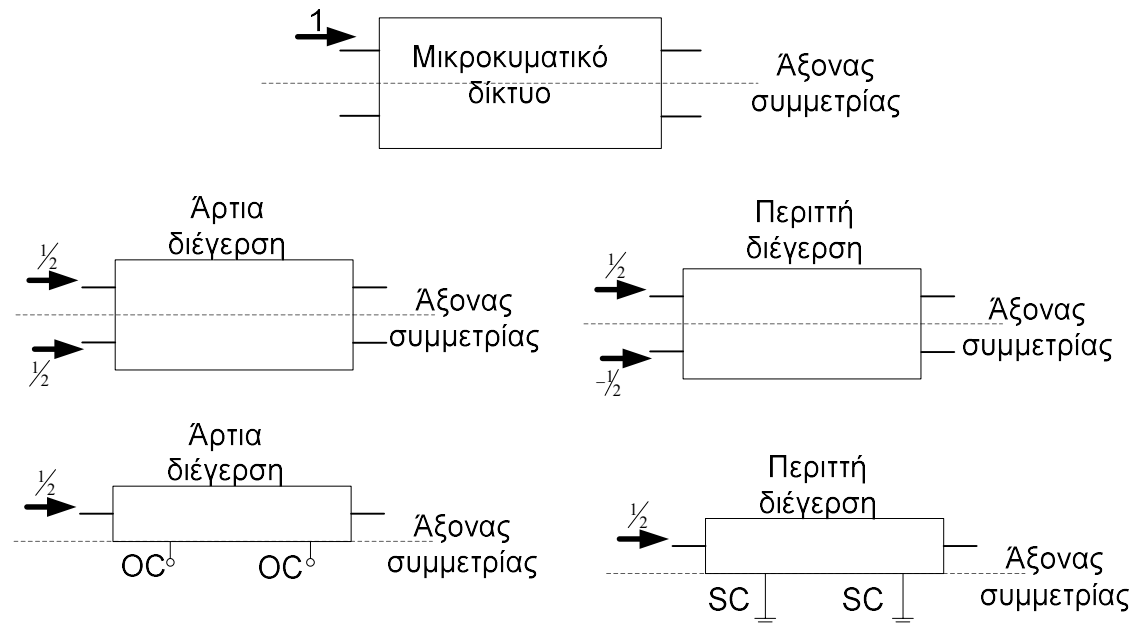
1

Μικροκυματικό δίκτυο

Άξονας συμμετρίας

Άρτια διέγερση

$\frac{1}{2}$

$\frac{1}{2}$

Άξονας συμμετρίας

Περιττή διέγερση

$\frac{1}{2}$

$-\frac{1}{2}$

Άξονας συμμετρίας

Άρτια διέγερση

$\frac{1}{2}$

OC

OC

Άξονας συμμετρίας

Περιττή διέγερση

$\frac{1}{2}$

SC

SC

Άξονας συμμετρίας